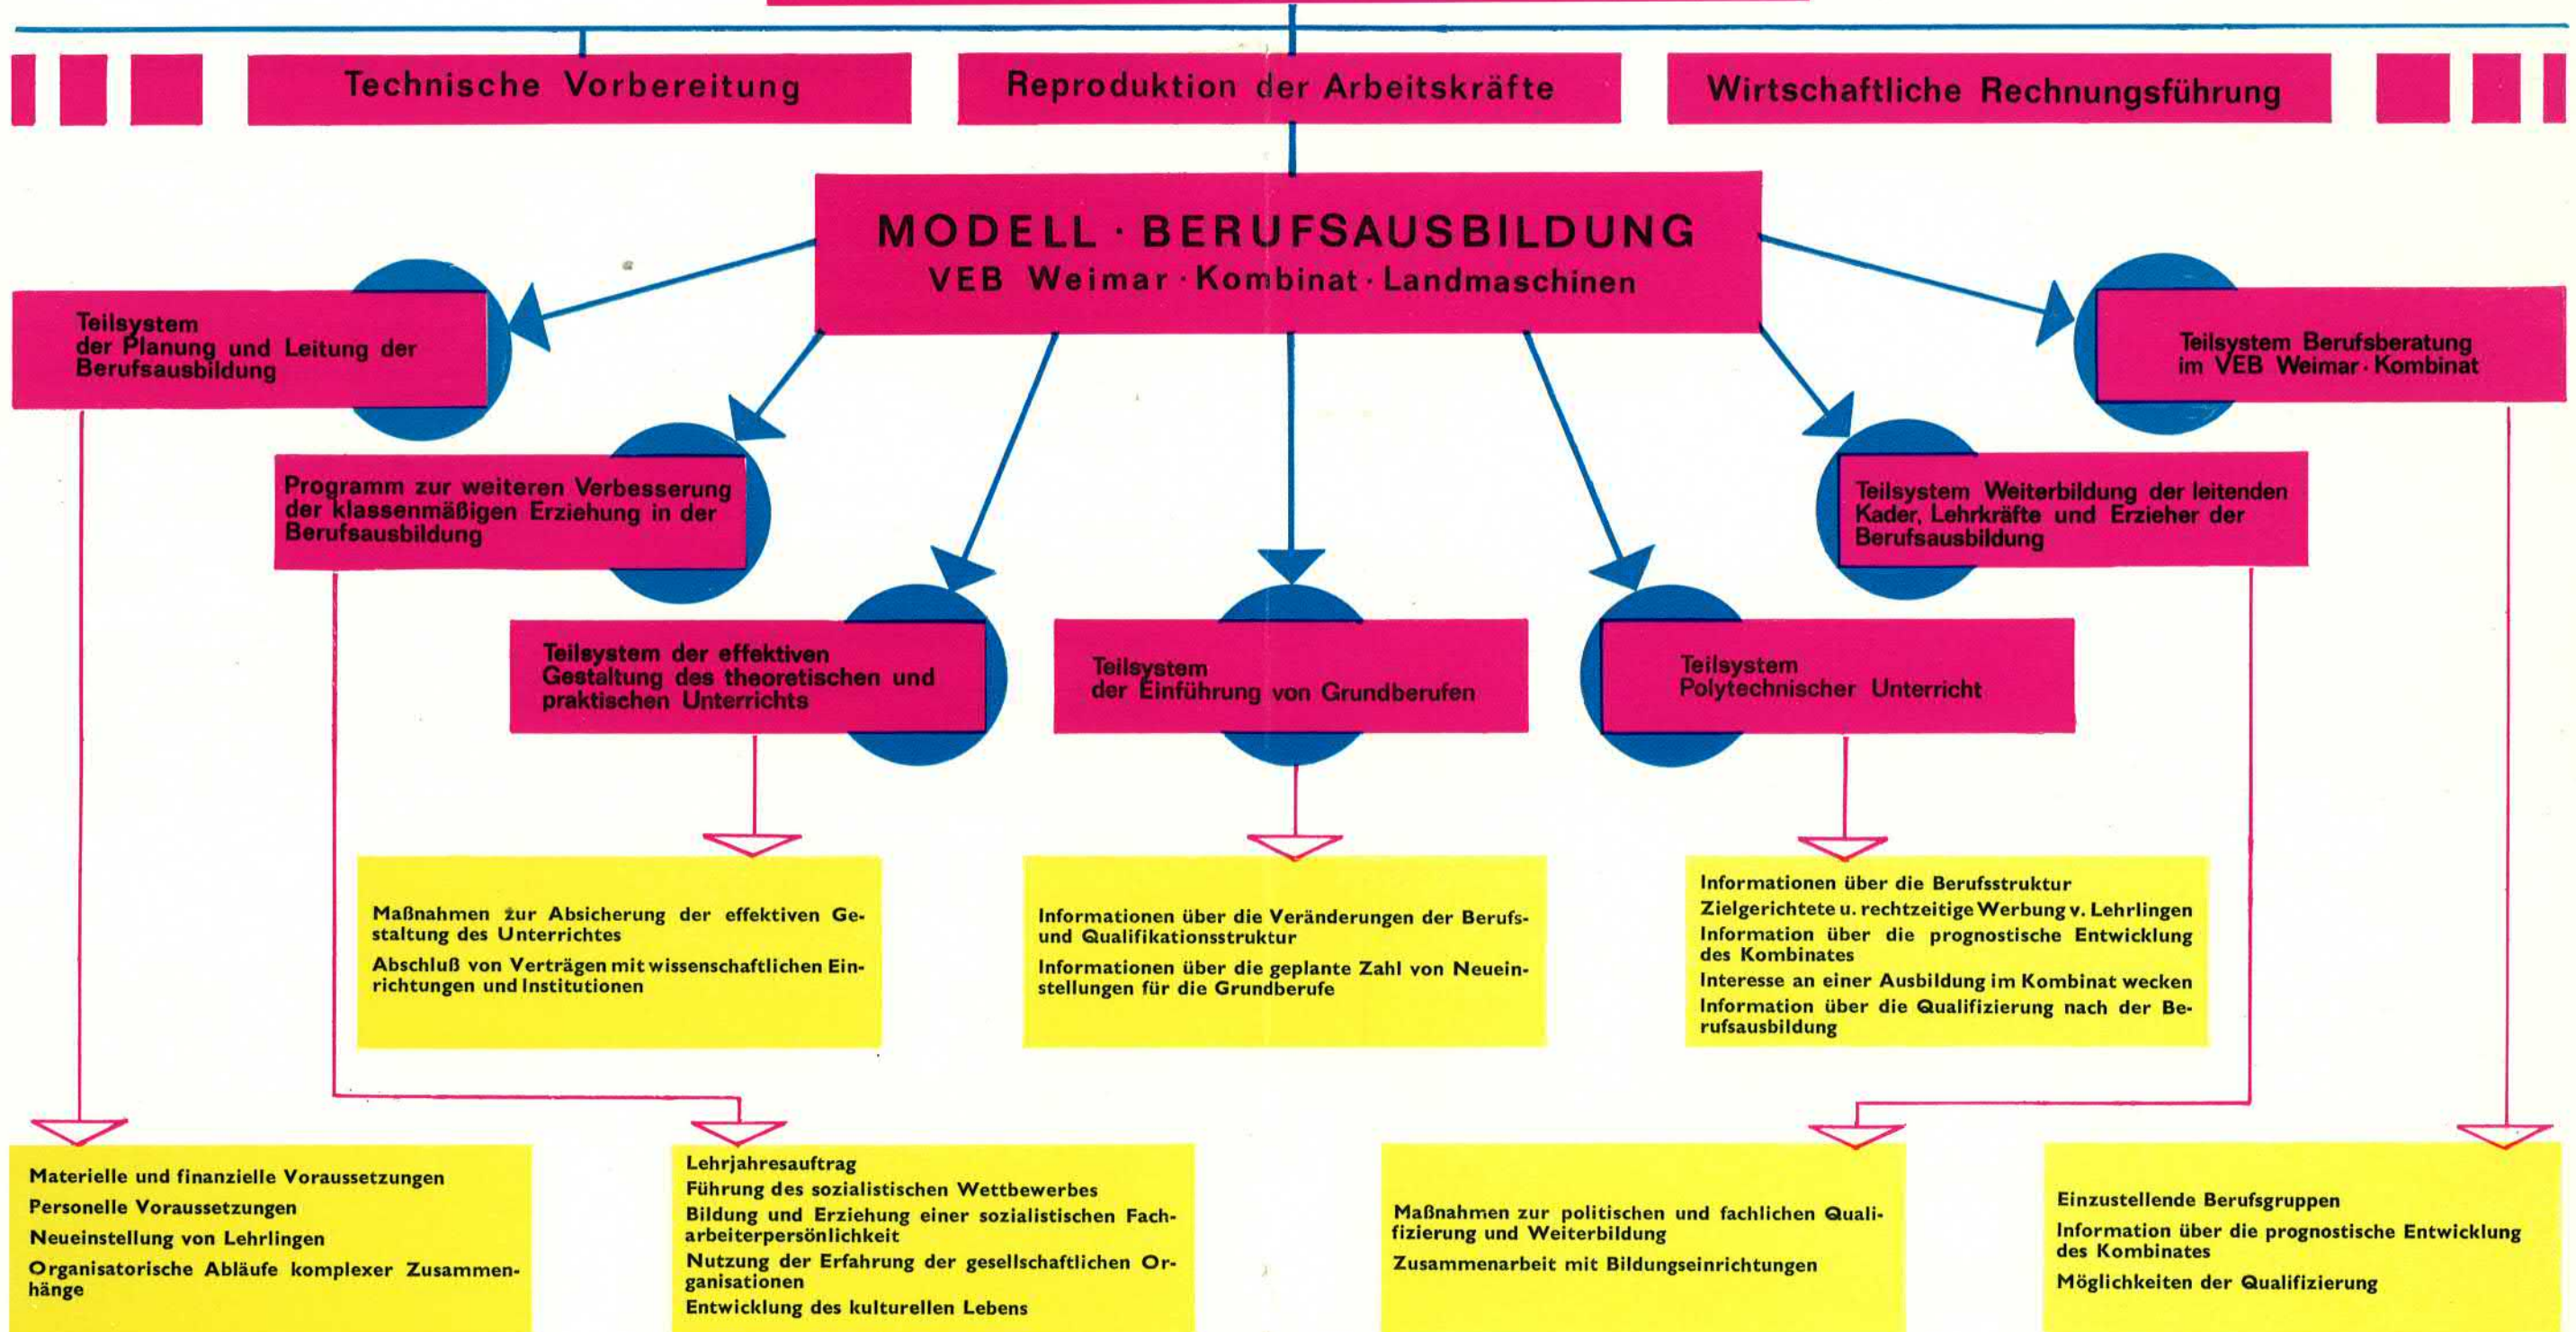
Technische Vorbereitung

Reproduktion der Arbeitskräfte

Wirtschaftliche Rechnungsführung

MODELL · BERUFSAUSBILDUNG
VEB Weimar · Kombinat · Landmaschinen

Teilsystem der Planung und Leitung der Berufsausbildung

Teilsystem Berufsberatung im VEB Weimar · Kombinat

Programm zur weiteren Verbesserung der klassenmäßigen Erziehung in der Berufsausbildung

Teilsystem Weiterbildung der leitenden Kader, Lehrkräfte und Erzieher der Berufsausbildung

Teilsystem der effektiven Gestaltung des theoretischen und praktischen Unterrichts

Teilsystem der Einführung von Grundberufen

Teilsystem Polytechnischer Unterricht

Maßnahmen zur Absicherung der effektiven Gestaltung des Unterrichtes

Abschluß von Verträgen mit wissenschaftlichen Einrichtungen und Institutionen

Informationen über die Veränderungen der Berufs- und Qualifikationsstruktur

Informationen über die geplante Zahl von Neueinstellungen für die Grundberufe

Informationen über die Berufsstruktur

Zielgerichtete u. rechtzeitige Werbung v. Lehrlingen

Information über die prognostische Entwicklung des Kombinates

Interesse an einer Ausbildung im Kombinat wecken

Information über die Qualifizierung nach der Berufsausbildung

Materielle und finanzielle Voraussetzungen

Personelle Voraussetzungen

Neueinstellung von Lehrlingen

Organisatorische Abläufe komplexer Zusammenhänge

Lehrjahresauftrag

Führung des sozialistischen Wettbewerbes

Bildung und Erziehung einer sozialistischen Facharbeiterpersönlichkeit

Nutzung der Erfahrung der gesellschaftlichen Organisationen

Entwicklung des kulturellen Lebens

Maßnahmen zur politischen und fachlichen Qualifizierung und Weiterbildung

Zusammenarbeit mit Bildungseinrichtungen

Einzustellende Berufsgruppen

Information über die prognostische Entwicklung des Kombinates

Möglichkeiten der Qualifizierung